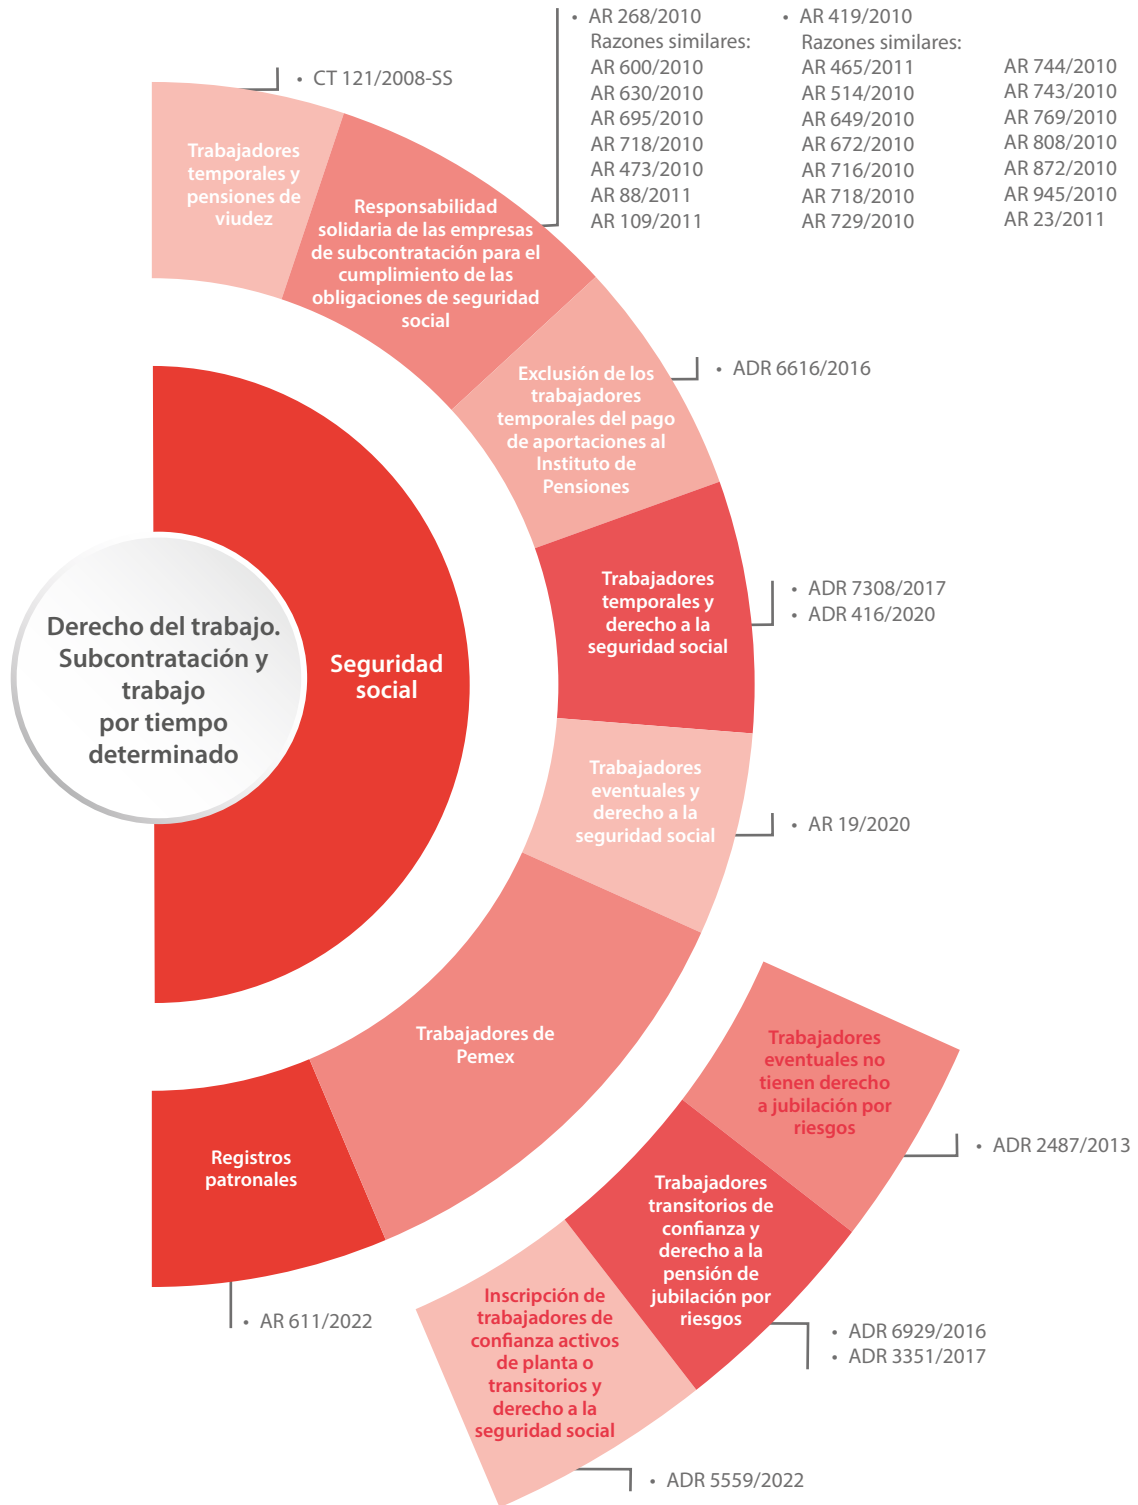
Derecho del trabajo. Subcontratación y trabajo por tiempo determinado

Seguridad social

Trabajadores temporales y pensiones de viudez

• CT 121/2008-SS

Responsabilidad solidaria de las empresas de subcontratación para el cumplimiento de las obligaciones de seguridad social

• AR 268/2010
Razones similares:
AR 600/2010
AR 630/2010
AR 695/2010
AR 718/2010
AR 473/2010
AR 88/2011
AR 109/2011

• AR 419/2010
Razones similares:
AR 465/2011
AR 514/2010
AR 649/2010
AR 672/2010
AR 716/2010
AR 718/2010
AR 729/2010

AR 744/2010
AR 743/2010
AR 769/2010
AR 808/2010
AR 872/2010
AR 945/2010
AR 23/2011

Exclusión de los trabajadores temporales del pago de aportaciones al Instituto de Pensiones

• ADR 6616/2016

Trabajadores temporales y derecho a la seguridad social

• ADR 7308/2017
• ADR 416/2020

Trabajadores eventuales y derecho a la seguridad social

• AR 19/2020

Trabajadores de Pemex

Trabajadores eventuales no tienen derecho a jubilación por riesgos

• ADR 2487/2013

Trabajadores transitorios de confianza y derecho a la pensión de jubilación por riesgos

• ADR 6929/2016
• ADR 3351/2017

Inscripción de trabajadores de confianza activos de planta o transitorios y derecho a la seguridad social

• ADR 5559/2022

Registros patronales

• AR 611/2022